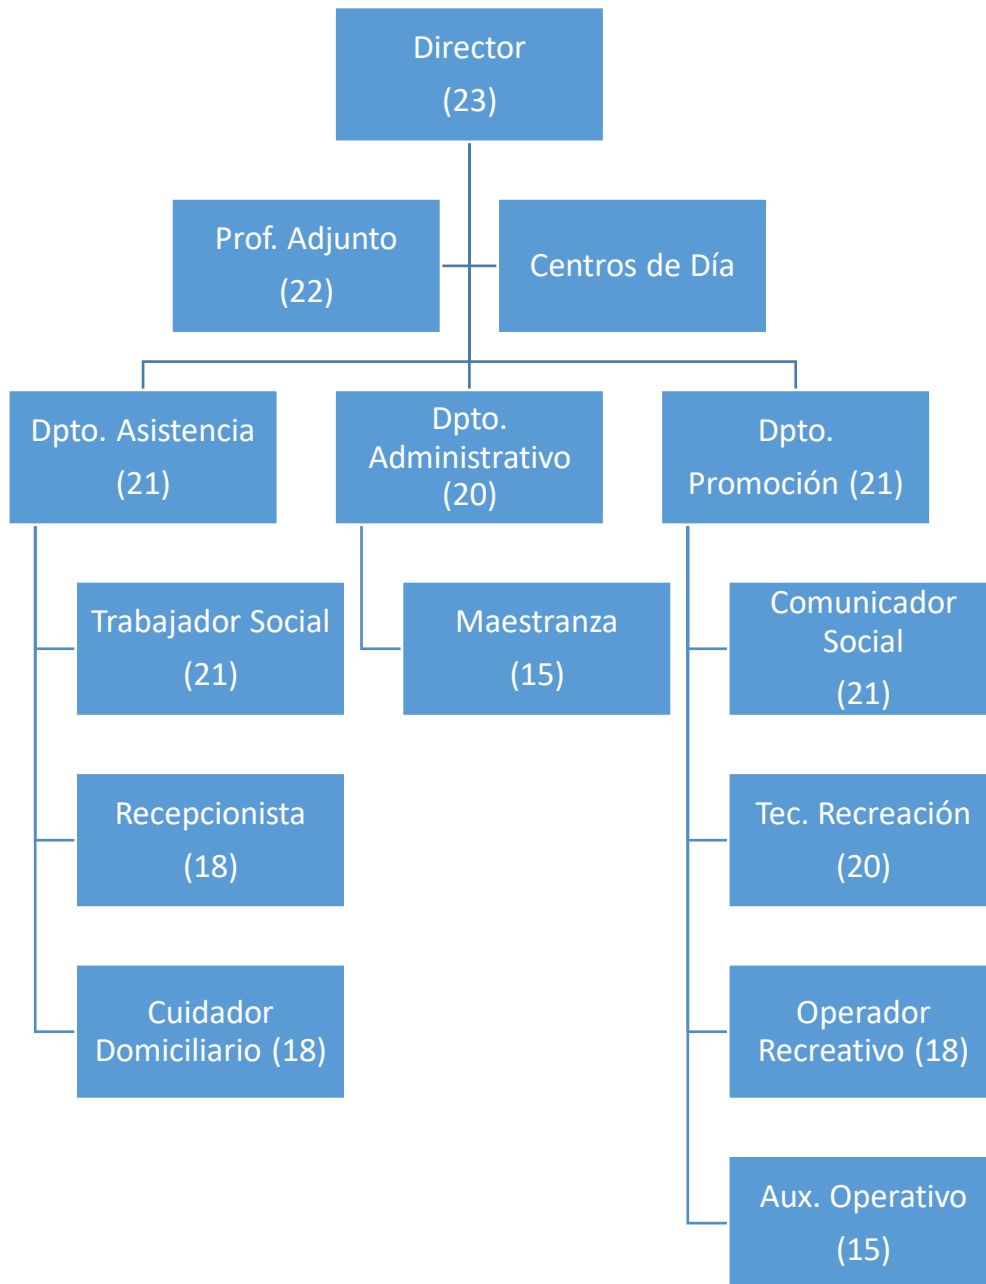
Director
(23)

Prof. Adjunto
(22)

Centros de Día

Dpto. Asistencia
(21)

Dpto. Administrativo
(20)

Dpto. Promoción (21)

Trabajador Social
(21)

Recepcionista
(18)

Cuidador Domiciliario (18)

Maestranza
(15)

Comunicador Social
(21)

Tec. Recreación
(20)

Operador Recreativo (18)

Aux. Operativo
(15)